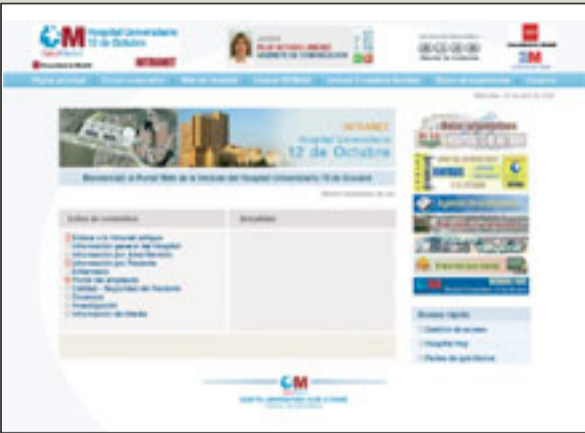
Hospital Universitario 12 de Octubre

INTRANET

INTRANET
Hospital Universitario
12 de Octubre

Bienvenido al Portal Web de la Intranet del Hospital Universitario 12 de Octubre

Índice de contenidos

Actualidad

Información general del Hospital
Información por Área/Servicio
Información por Paciente
Enfermería
Portal del empleado
Calidad - Seguridad del Paciente
Docencia
Investigación
Información de Interés

Acceso rápido
Gestión de acceso
Hospital Hoy
Partes de quirófanos